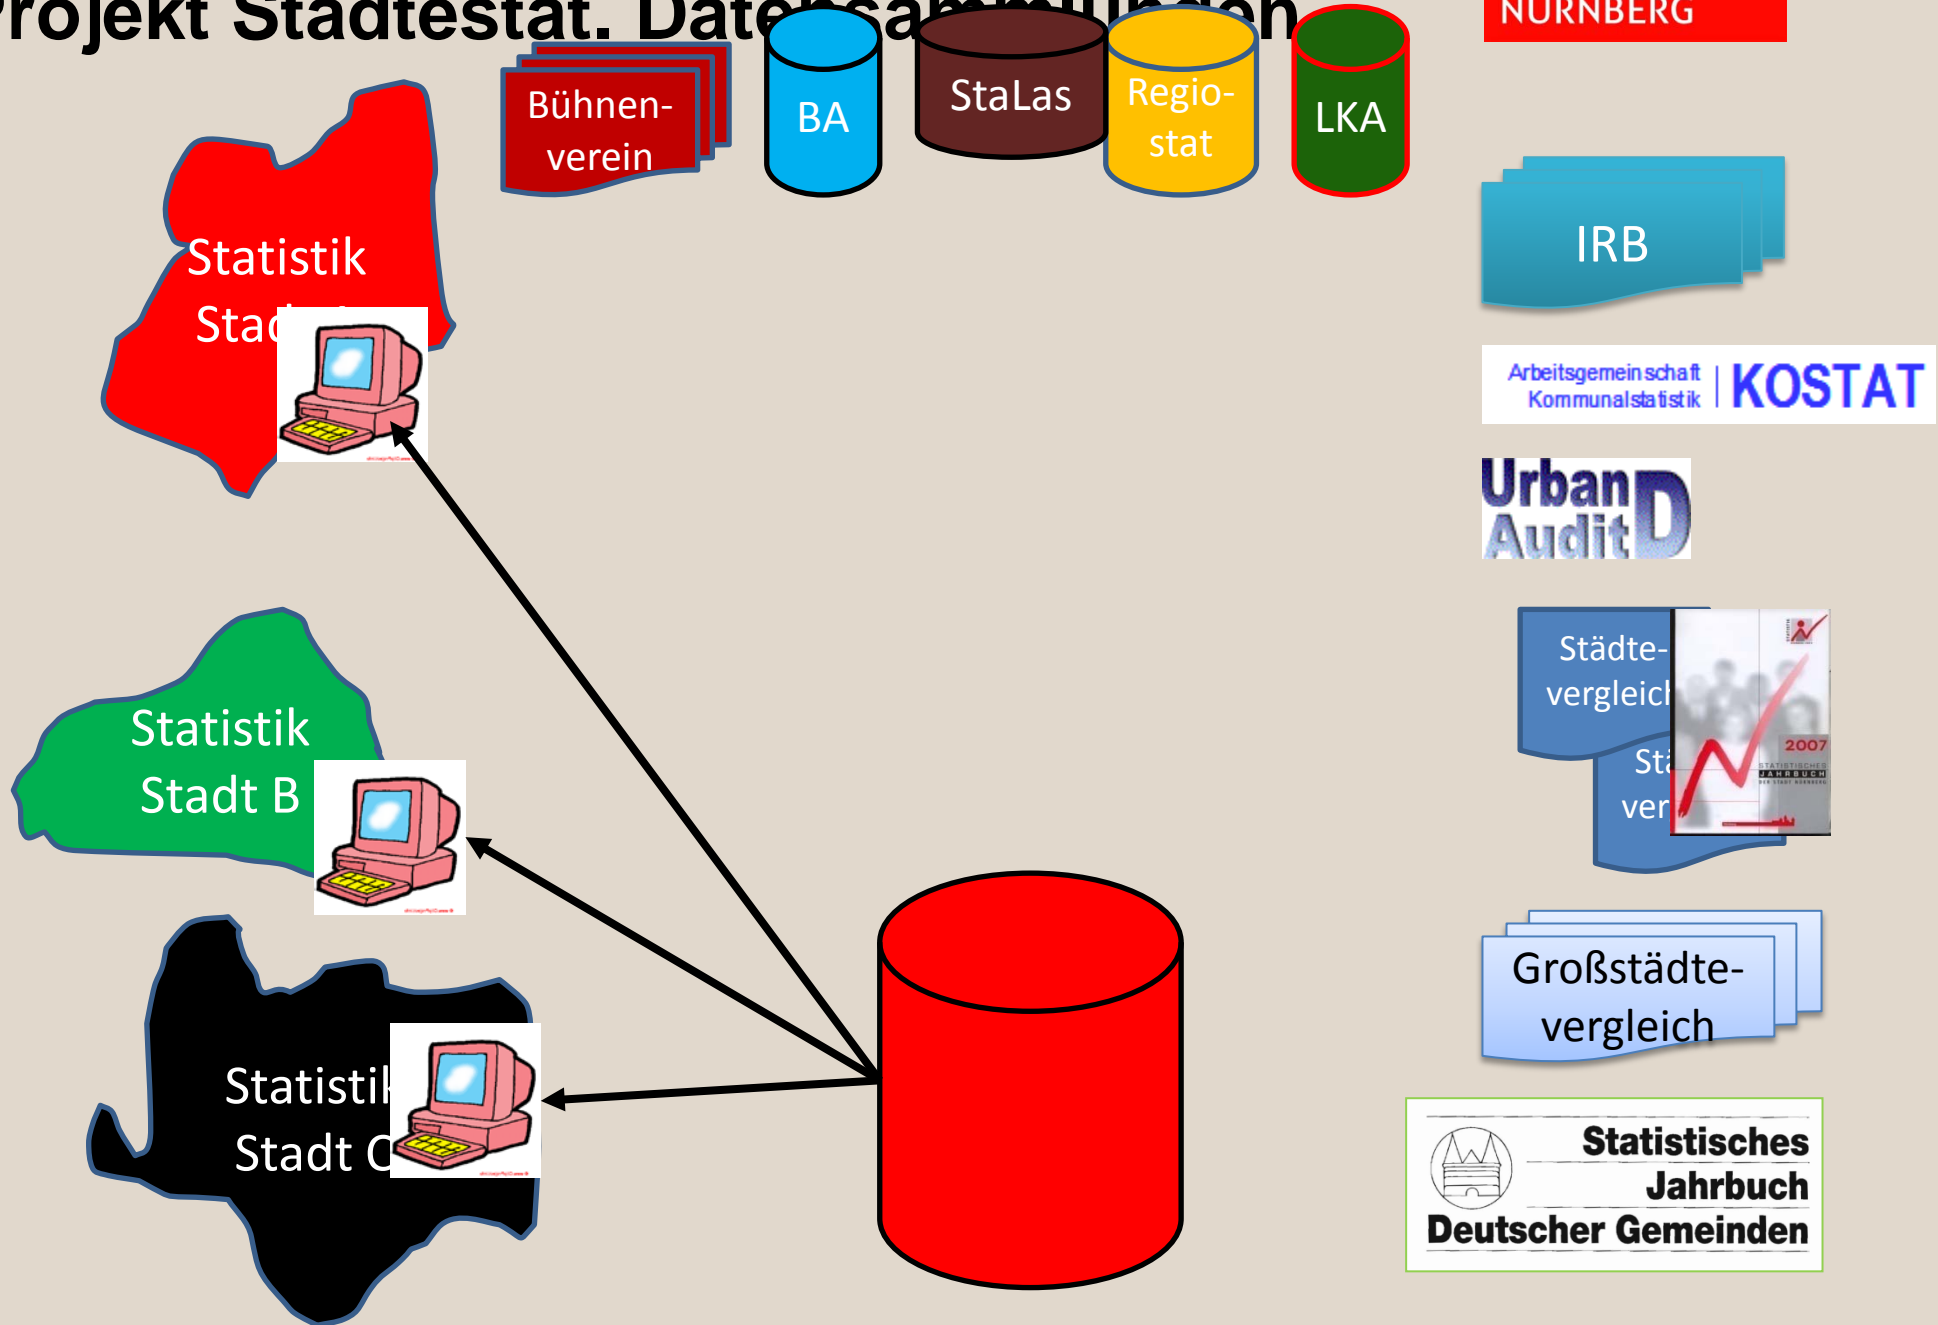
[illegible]rojekt Stadtestat: Date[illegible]
NÜRNBERG

Bühnenverein
BA
StaLas
Regiostat
LKA

IRB

Arbeitsgemeinschaft Kommunalstatistik | KOSTAT

Urban Audit D

Städtevergleic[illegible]
St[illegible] ver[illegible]
2007 STATISTISCHES JAHRBUCH

Großstädtevergleich

Statistisches Jahrbuch Deutscher Gemeinden

Statistik Stad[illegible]

Statistik Stadt B

Statisti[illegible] Stadt C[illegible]